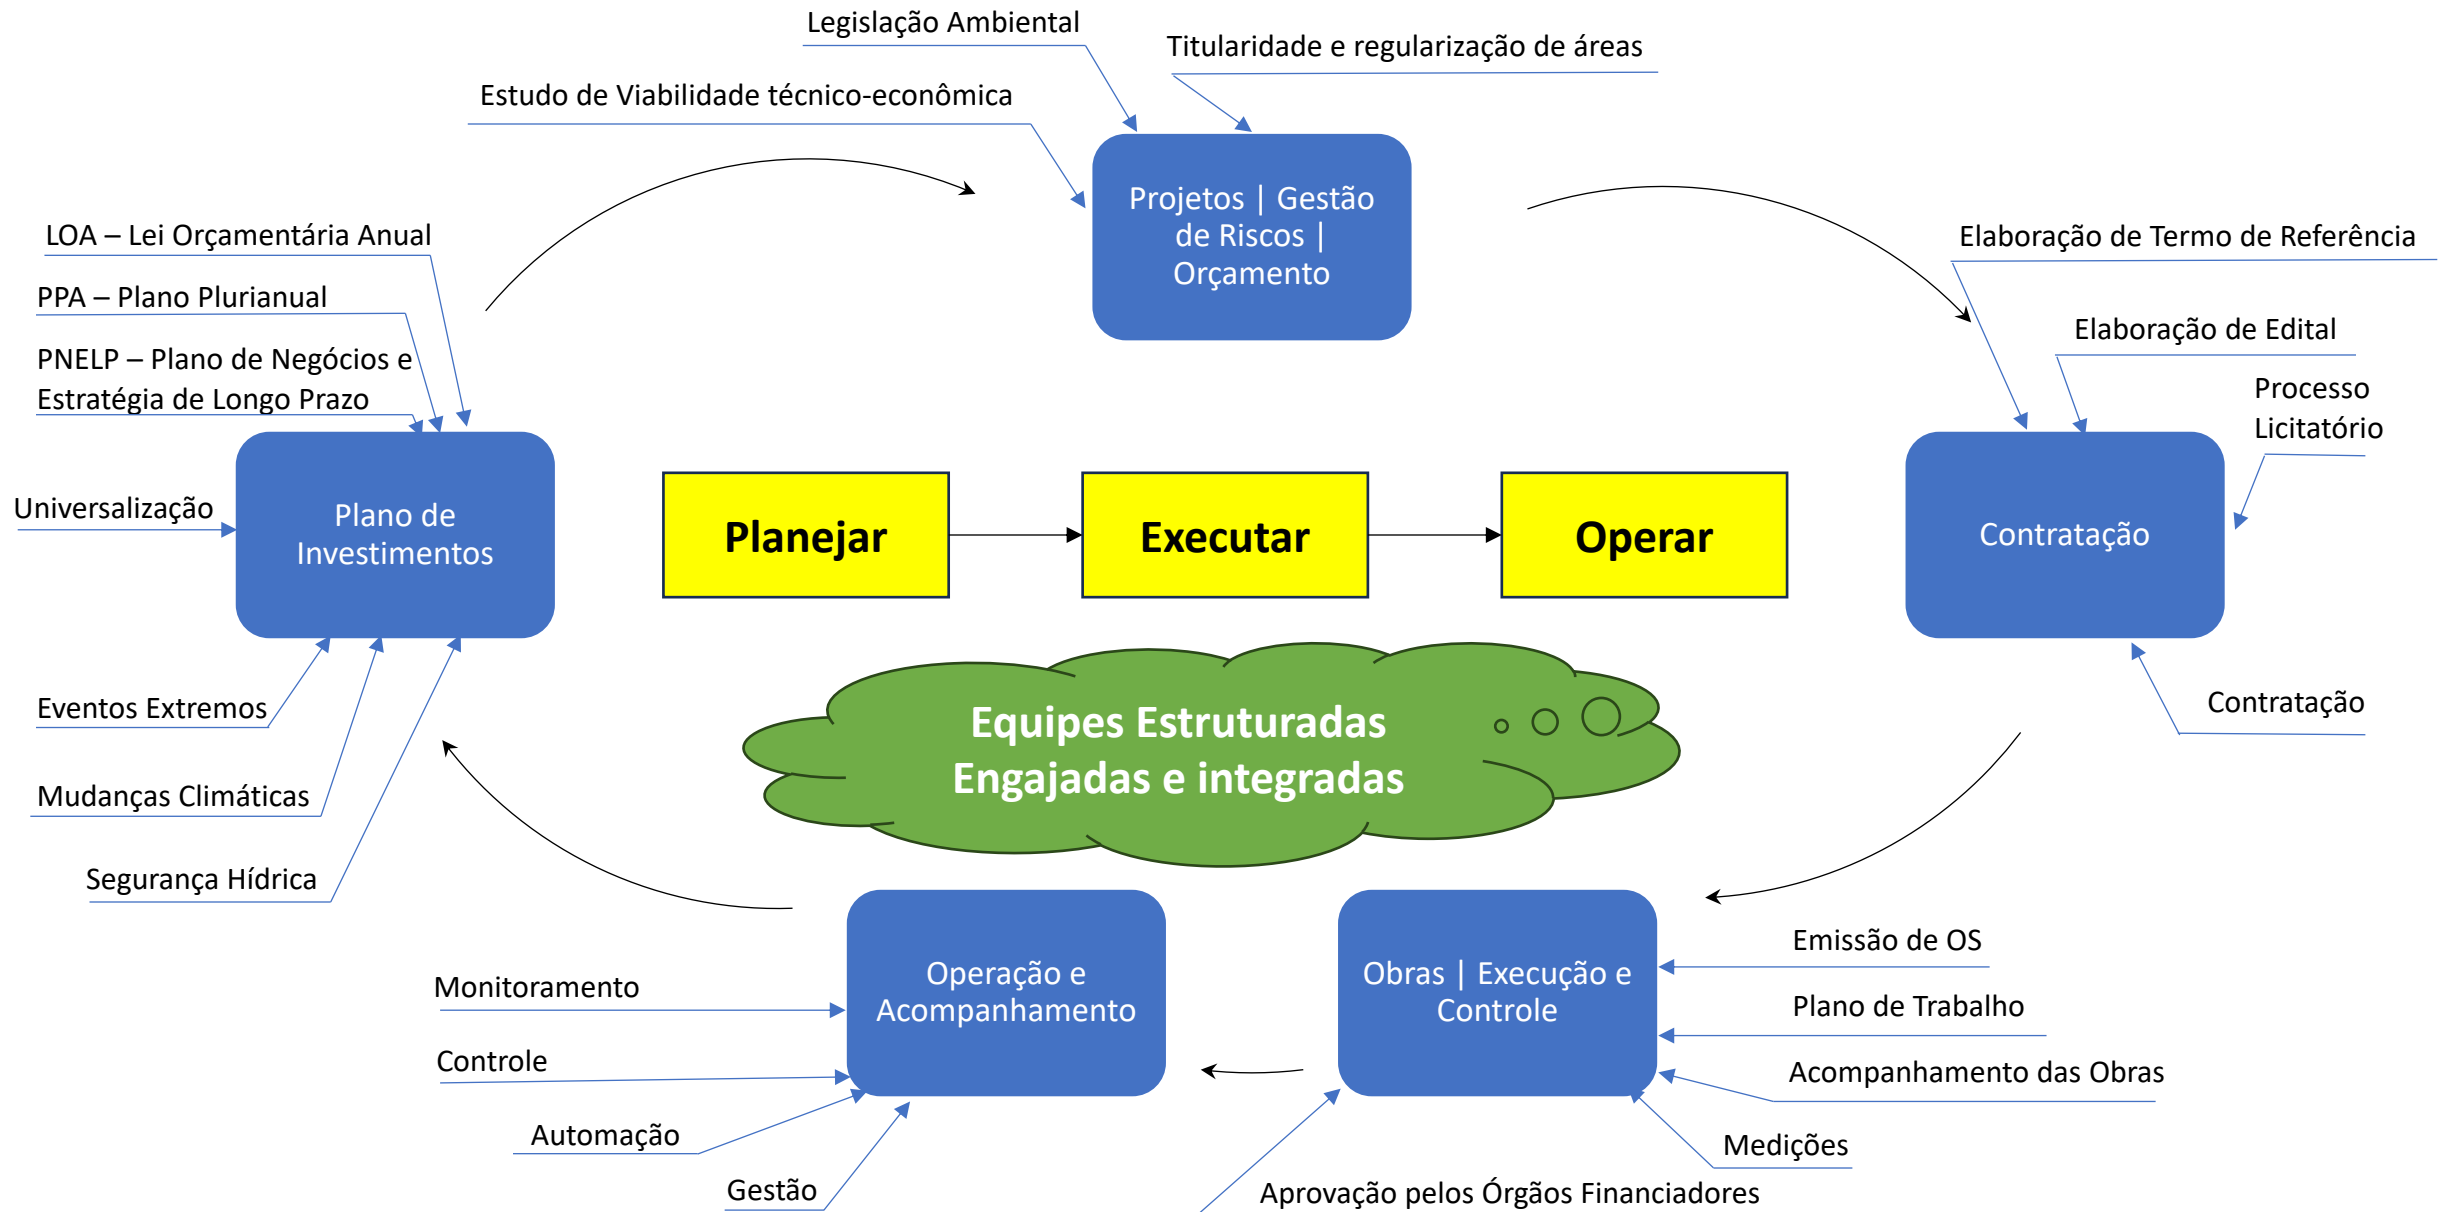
Legislação Ambiental

Titularidade e regularização de áreas

Estudo de Viabilidade técnico-econômica

Projetos | Gestão de Riscos | Orçamento

LOA – Lei Orçamentária Anual

PPA – Plano Plurianual

PNELP – Plano de Negócios e Estratégia de Longo Prazo

Elaboração de Termo de Referência

Elaboração de Edital

Processo Licitatório

Universalização

Plano de Investimentos

Planejar

Executar

Operar

Contratação

Eventos Extremos

Mudanças Climáticas

Segurança Hídrica

Equipes Estruturadas Engajadas e integradas

Contratação

Emissão de OS

Plano de Trabalho

Acompanhamento das Obras

Medições

Monitoramento

Controle

Automação

Gestão

Operação e Acompanhamento

Obras | Execução e Controle

Aprovação pelos Órgãos Financiadores